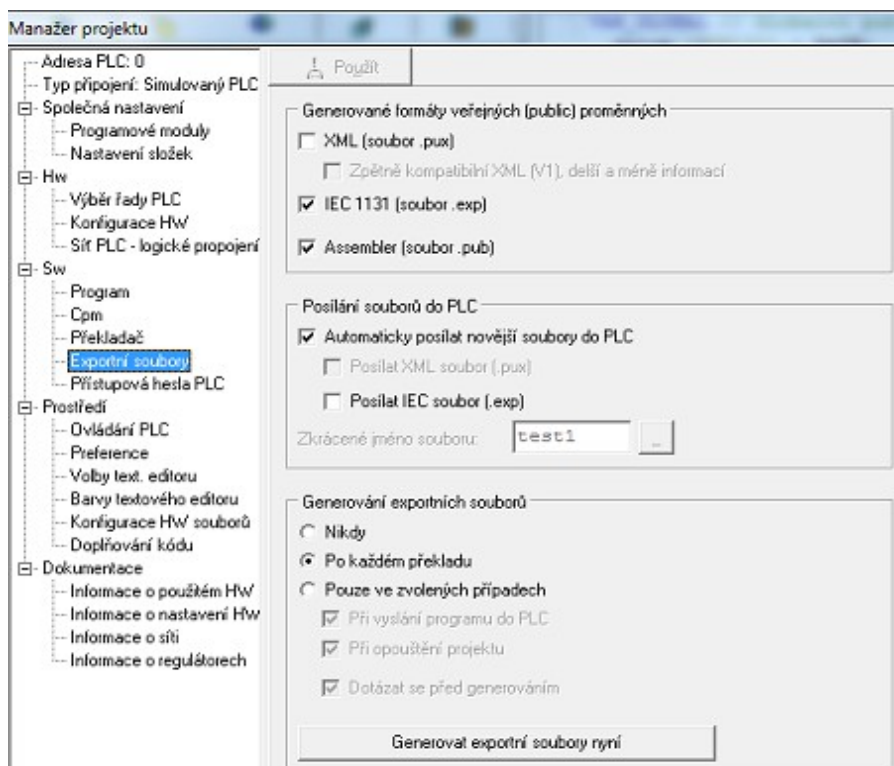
Manažer projektu

Adresa PLC: 0
Typ připojení: Simulovaný PLC
Společná nastavení
Programové moduly
Nastavení složek
Hw
Výběr řady PLC
Konfigurace HW
Síť PLC - logické propojení
Sw
Program
Cpm
Překladač
Exportní soubory
Přístupová hesla PLC
Prostředí
Ovládání PLC
Preference
Volby text. editoru
Barvy textového editoru
Konfigurace HW souborů
Doplňování kódu
Dokumentace
Informace o použitém HW
Informace o nastavení HW
Informace o síti
Informace o regulátorech

Použít

Generované formáty veřejných (public) proměnných
XML (soubor .pux)
Zpětně kompatibilní XML (V1), delší a méně informací
IEC 1131 (soubor .exp)
Assembler (soubor .pub)

Posílání souborů do PLC
Automaticky posílat novější soubory do PLC
Posílat XML soubor (.pux)
Posílat IEC soubor (.exp)
Zkrácené jméno souboru: test1 ...

Generování exportních souborů
Nikdy
Po každém překladu
Pouze ve zvolených případech
Při vyslání programu do PLC
Při opouštění projektu
Dotázat se před generováním

Generovat exportní soubory nyní